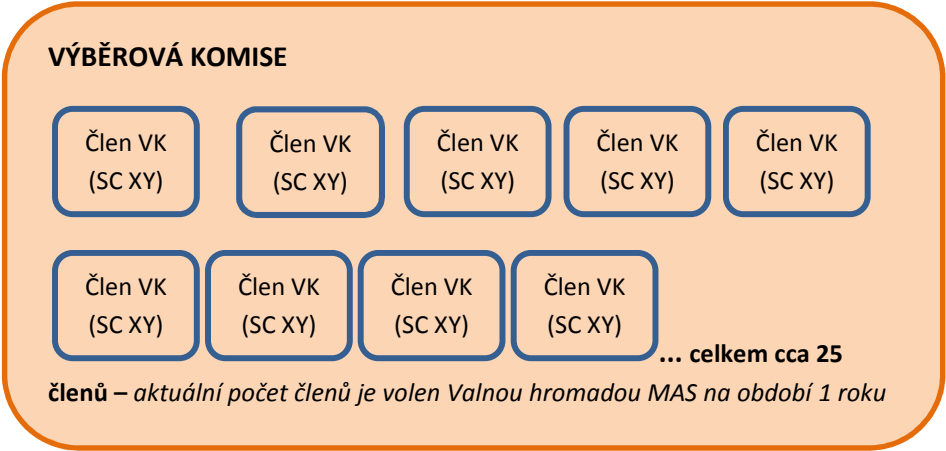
VÝBĚROVÁ KOMISE

Člen VK (SC XY)

Člen VK (SC XY)

Člen VK (SC XY)

Člen VK (SC XY)

Člen VK (SC XY)

Člen VK (SC XY)

Člen VK (SC XY)

Člen VK (SC XY)

Člen VK (SC XY)

... celkem cca 25 členů – *aktuální počet členů je volen Valnou hromadou MAS na období 1 roku*